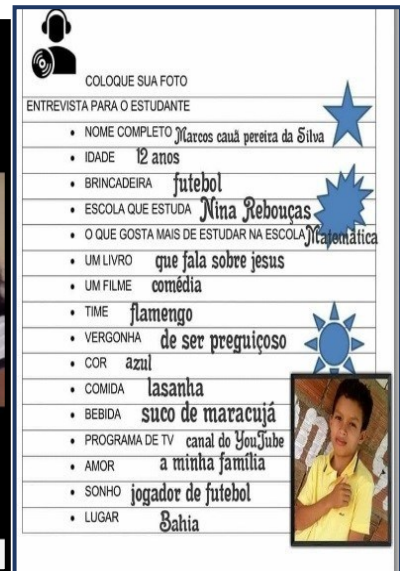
COLOQUE SUA FOTO

ENTREVISTA PARA O ESTUDANTE

- NOME COMPLETO Marcos cauã pereira da Silva
- IDADE 12 anos
- BRINCADEIRA futebol
- ESCOLA QUE ESTUDA Nina Rebouças
- O QUE GOSTA MAIS DE ESTUDAR NA ESCOLA Matemática
- UM LIVRO que fala sobre jesus
- UM FILME comédia
- TIME flamengo
- VERGONHA de ser preguiçoso
- COR azul
- COMIDA lasanha
- BEBIDA suco de maracujá
- PROGRAMA DE TV canal do YouTube
- AMOR a minha família
- SONHO jogador de futebol
- LUGAR Bahia